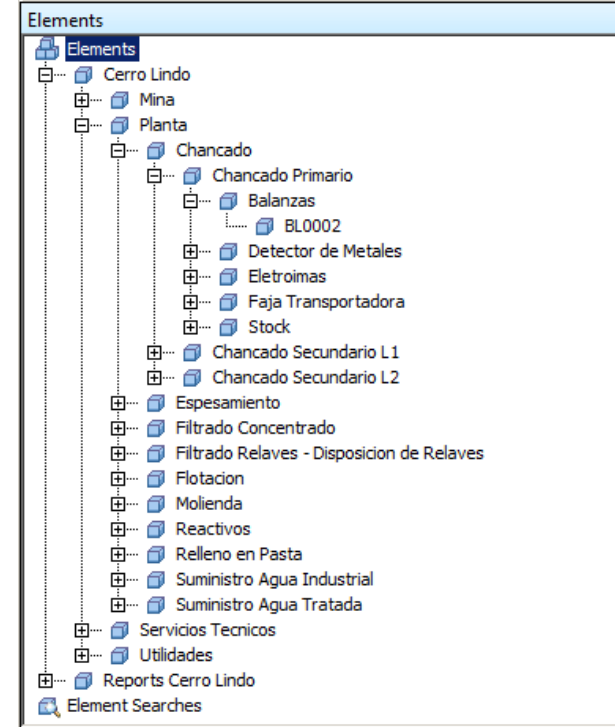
Elements

Elements
Cerro Lindo
Mina
Planta
Chancado
Chancado Primario
Balanzas
BL0002
Detector de Metales
Eletroimas
Faja Transportadora
Stock
Chancado Secundario L1
Chancado Secundario L2
Espesamiento
Filtrado Concentrado
Filtrado Relaves - Disposicion de Relaves
Flotacion
Molienda
Reactivos
Relleno en Pasta
Suministro Agua Industrial
Suministro Agua Tratada
Servicios Tecnicos
Utilidades
Reports Cerro Lindo
Element Searches